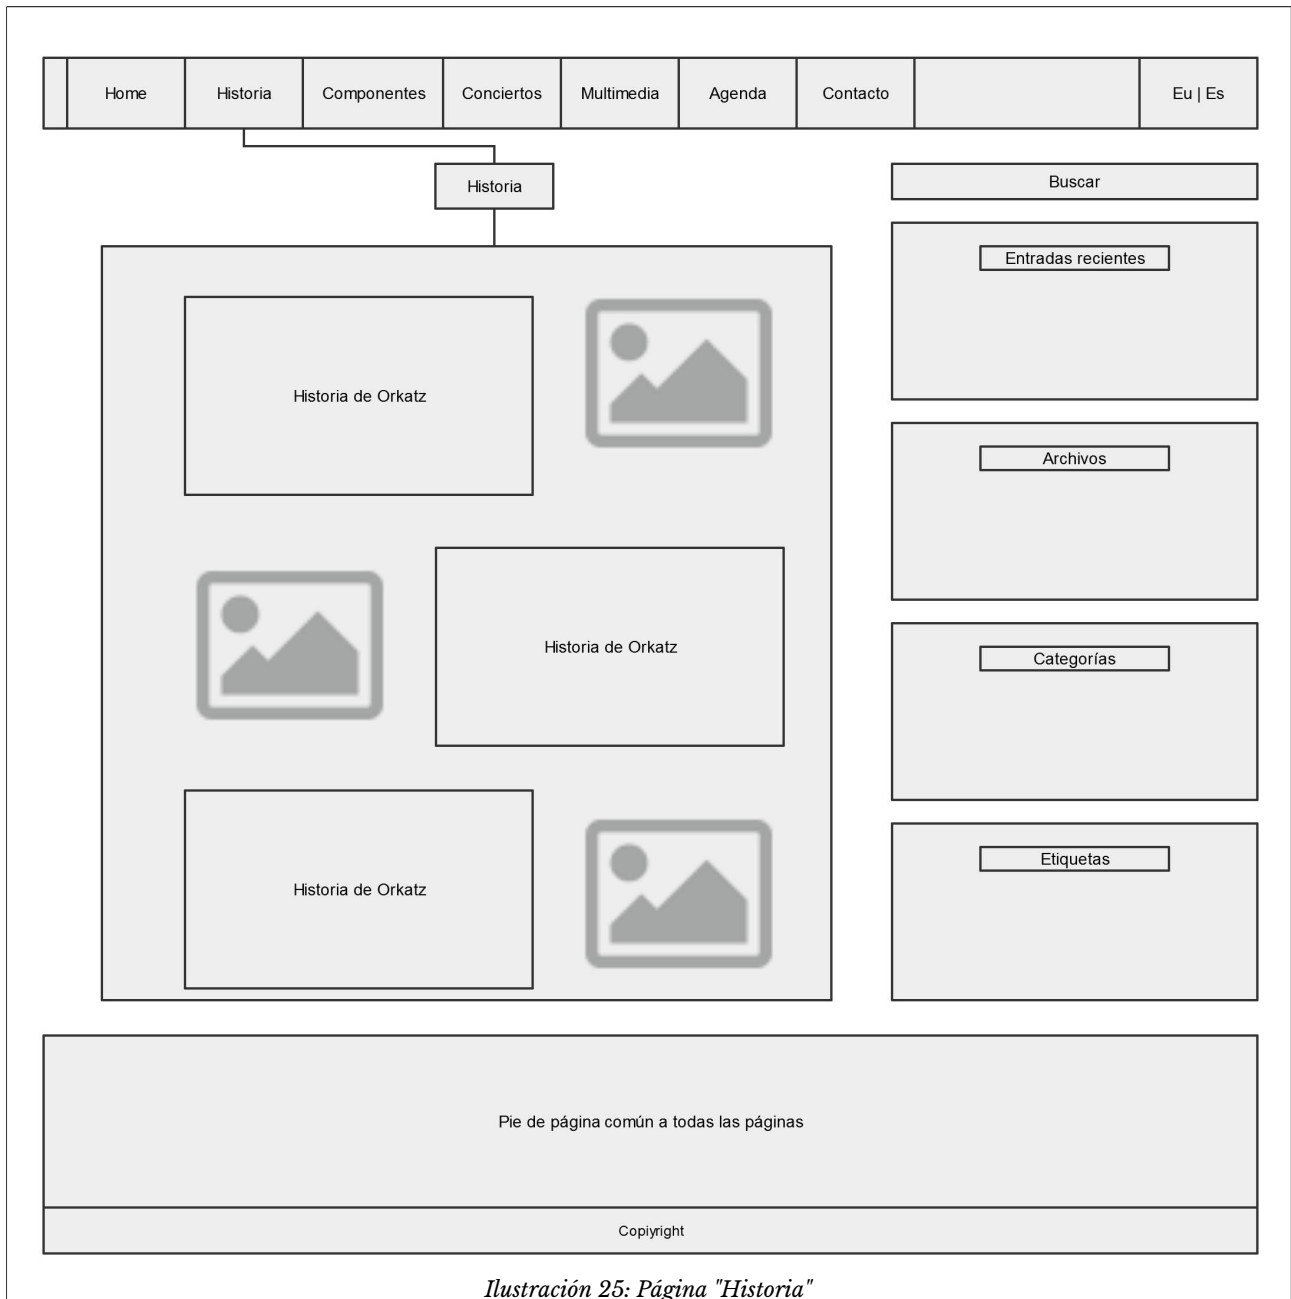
Home | Historia | Componentes | Conciertos | Multimedia | Agenda | Contacto | Eu | Es

Historia

Buscar

Entradas recientes

Historia de Orkatz

Archivos

Historia de Orkatz

Categorías

Historia de Orkatz

Etiquetas

Pie de página común a todas las páginas

Copiyright

Ilustración 25: Página "Historia"